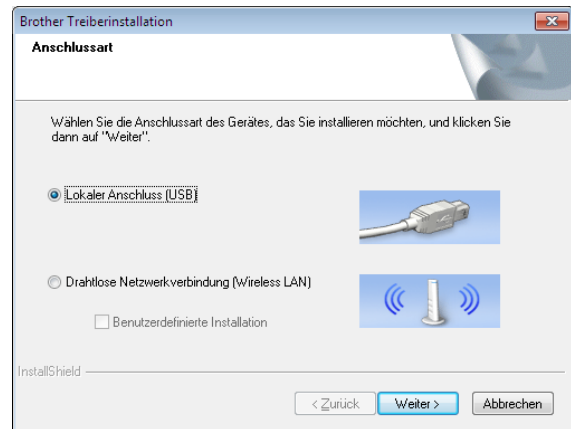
Brother Treiberinstallation

Anschlussart

Wählen Sie die Anschlussart des Gerätes, das Sie installieren möchten, und klicken Sie dann auf "Weiter".

Lokaler Anschluss (USB)

Drahtlose Netzwerkverbindung (Wireless LAN)

Benutzerdefinierte Installation

InstallShield

< Zurück

Weiter >

Abbrechen